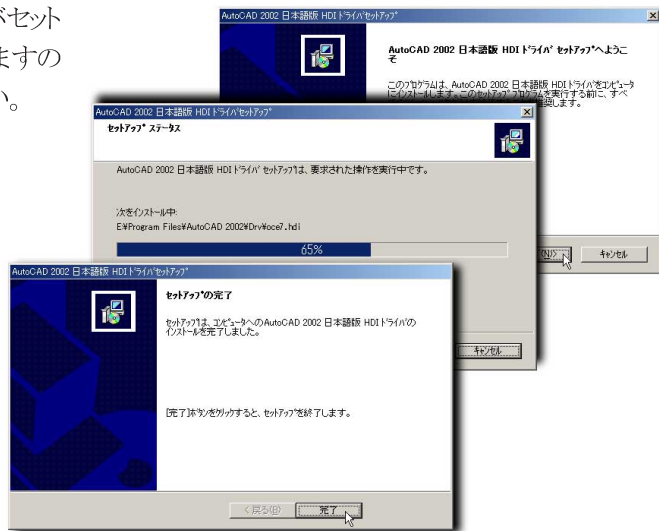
がセット
ますの
い。

AutoCAD 2002 日本語版 HDI ﾄﾞﾗｲﾊﾞｾｯﾄｱｯﾌﾟ

AutoCAD 2002 日本語版 HDI ﾄﾞﾗｲﾊﾞ ｾｯﾄｱｯﾌﾟへようこそ

このﾌﾟﾛｸﾞﾗﾑは、AutoCAD 2002 日本語版 HDI ﾄﾞﾗｲﾊﾞをｺﾝﾋﾟｭｰﾀにｲﾝｽﾄｰﾙします。このｾｯﾄｱｯﾌﾟ ﾌﾟﾛｸﾞﾗﾑを実行する前に、すべ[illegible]換します。

(N) > キャンセル

AutoCAD 2002 日本語版 HDI ﾄﾞﾗｲﾊﾞｾｯﾄｱｯﾌﾟ

ｾｯﾄｱｯﾌﾟ ｽﾃｰﾀｽ

AutoCAD 2002 日本語版 HDI ﾄﾞﾗｲﾊﾞ ｾｯﾄｱｯﾌﾟは、要求された操作を実行中です。

次をｲﾝｽﾄｰﾙ中:
E:¥Program Files¥AutoCAD 2002¥Drv¥oce7.hdi

65%

キャンセル

AutoCAD 2002 日本語版 HDI ﾄﾞﾗｲﾊﾞｾｯﾄｱｯﾌﾟ

ｾｯﾄｱｯﾌﾟの完了

ｾｯﾄｱｯﾌﾟは、ｺﾝﾋﾟｭｰﾀへのAutoCAD 2002 日本語版 HDI ﾄﾞﾗｲﾊﾞのｲﾝｽﾄｰﾙを完了しました。

[完了]ﾎﾞﾀﾝをｸﾘｯｸすると、ｾｯﾄｱｯﾌﾟを終了します。

< 戻る(B) 完了